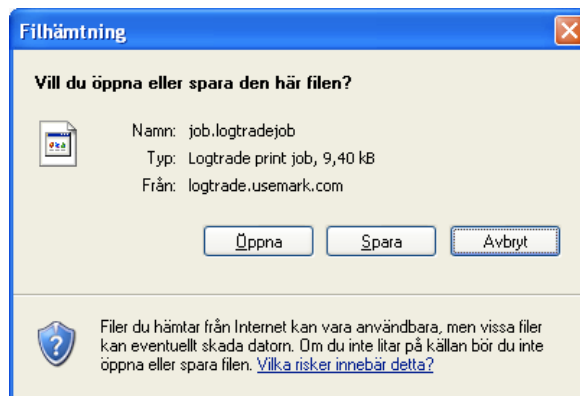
Filhämtning

Vill du öppna eller spara den här filen?

Namn: job.logtradejob
Typ: Logtrade print job, 9,40 kB
Från: logtrade.usemark.com

Öppna Spara Avbryt

Filer du hämtar från Internet kan vara användbara, men vissa filer kan eventuellt skada datorn. Om du inte litar på källan bör du inte öppna eller spara filen. Vilka risker innebär detta?